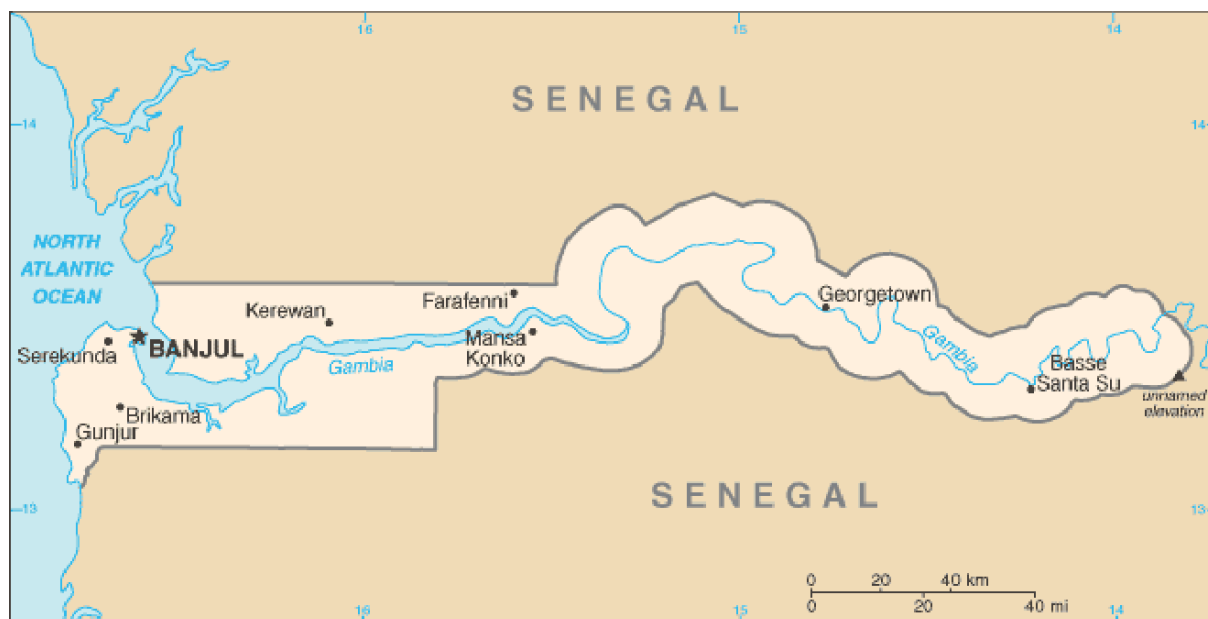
16
15
14
SENEGAL
14
14
NORTH ATLANTIC OCEAN
Kerewan
Farafenni
Georgetown
BANJUL
Serekunda
Mansa Konko
Gambia
Gambia
Basse Santa Su
unnamed elevation
Brikama
Gunjur
SENEGAL
13
13
0 20 40 km
0 20 40 mi
16
15
14